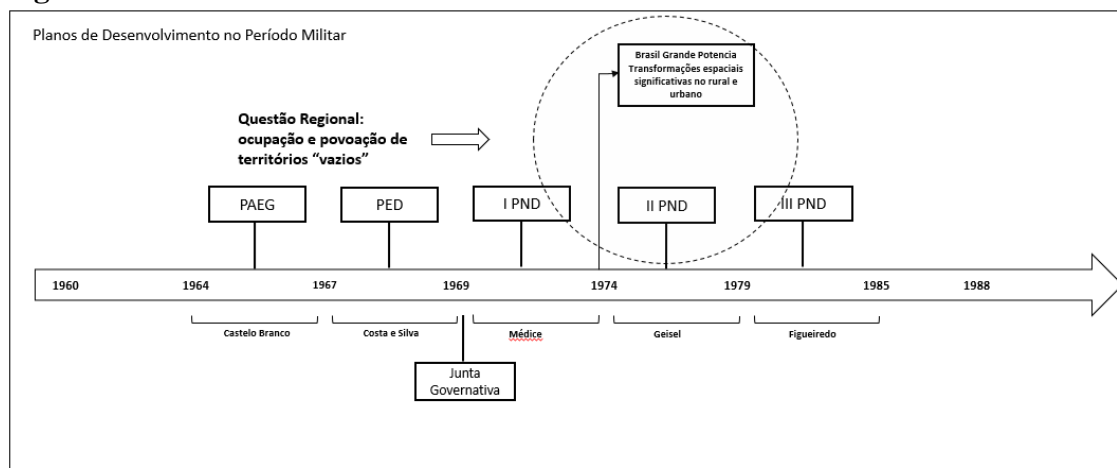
Planos de Desenvolvimento no Período Militar

Brasil Grande Potencia Transformações espaciais significativas no rural e urbano

Questão Regional: ocupação e povoação de territórios "vazios"

PAEG

PED

I PND

II PND

III PND

1960 1964 1967 1969 1974 1979 1985 1988

Castelo Branco

Costa e Silva

Médice

Geisel

Figueiredo

Junta Governativa